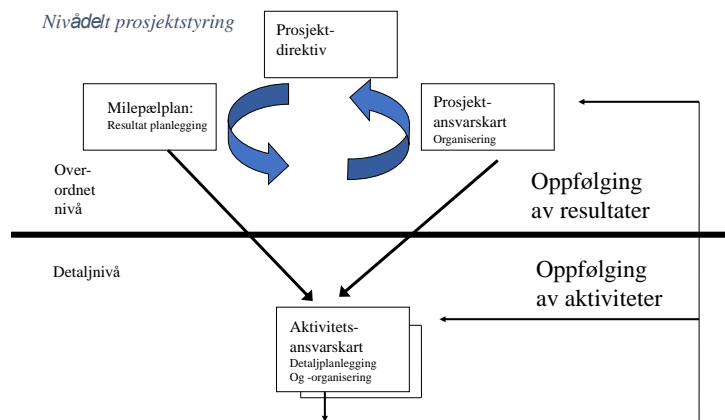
Nivådelt prosjektstyring

Prosjektdirektiv

Milepælplan:
Resultat planlegging

Prosjektansvarskart
Organisering

Overordnet nivå

Oppfølging av resultater

Detaljnivå

Oppfølging av aktiviteter

Aktivitetsansvarskart
Detaljplanlegging
Og -organisering